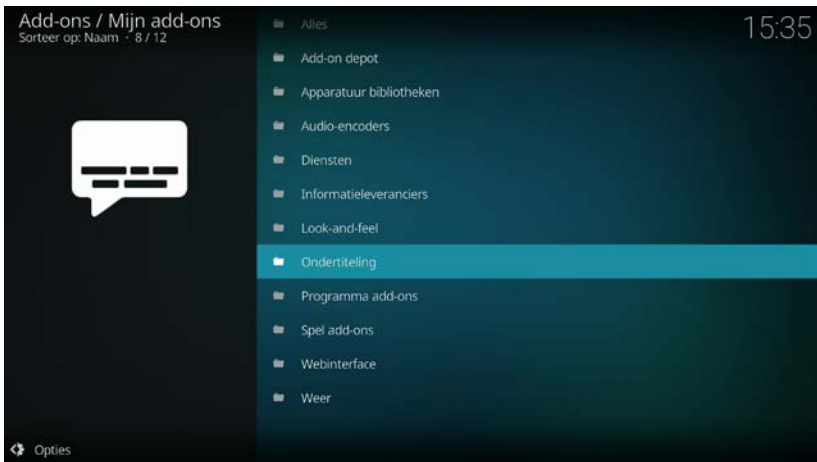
Add-ons / Mijn add-ons
Sorteer op: Naam · 8 / 12

15:35

Alles
Add-on depot
Apparatuur bibliotheken
Audio-encoders
Diensten
Informatieleveranciers
Look-and-feel
Ondertiteling
Programma add-ons
Spel add-ons
Webinterface
Weer

Opties